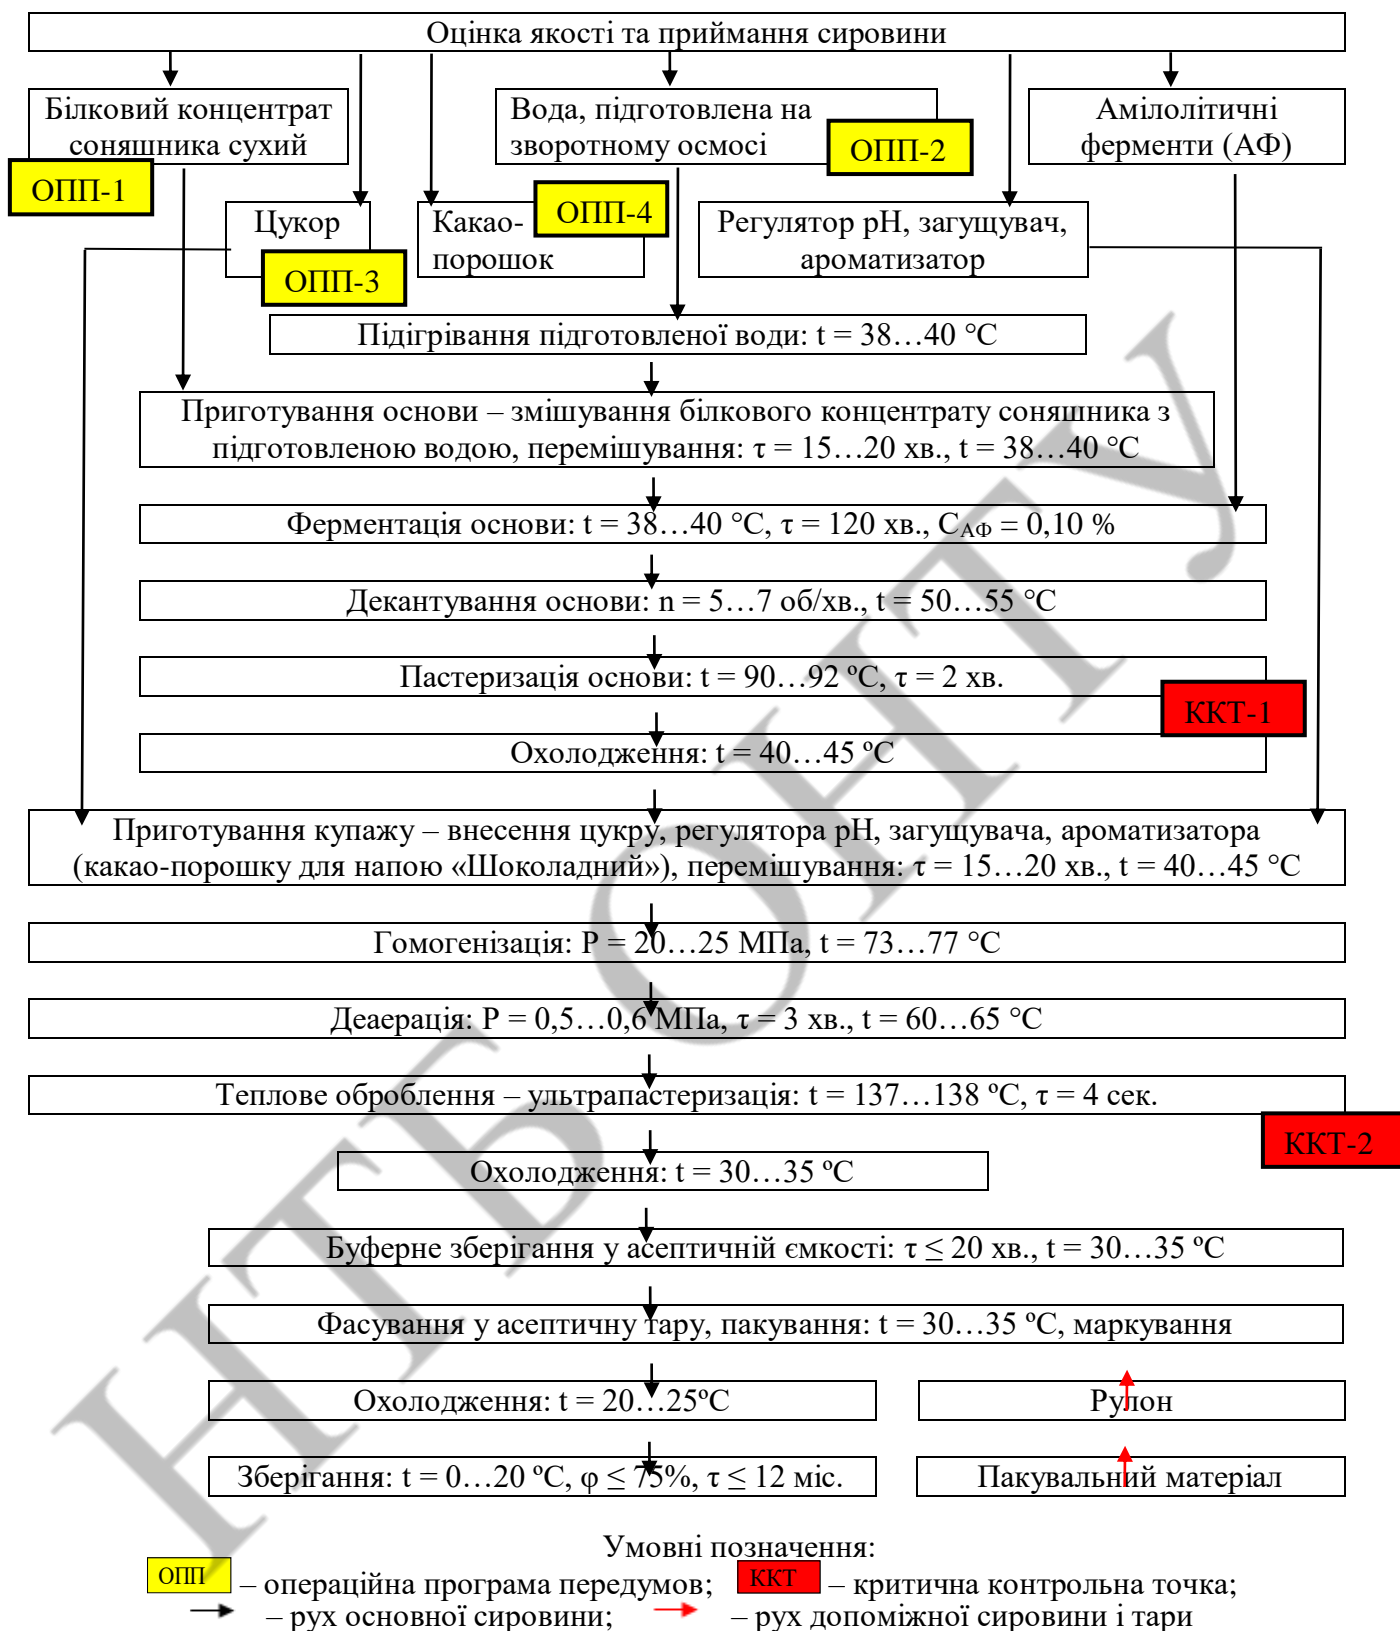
Оцінка якості та приймання сировини

Білковий концентрат соняшника сухий

ОПП-1

Вода, підготовлена на зворотному осмосі

ОПП-2

Амілолітичні ферменти (АФ)

Цукор

ОПП-3

Какао-порошок

ОПП-4

Регулятор рН, загущувач, ароматизатор

Підігрівання підготовленої води: t = 38…40 °С

Приготування основи – змішування білкового концентрату соняшника з підготовленою водою, перемішування: τ = 15…20 хв., t = 38…40 °С

Ферментація основи: t = 38…40 °С, τ = 120 хв., $C_{АФ}$ = 0,10 %

Декантування основи: n = 5…7 об/хв., t = 50…55 °С

Пастеризація основи: t = 90…92 ºС, τ = 2 хв.

ККТ-1

Охолодження: t = 40…45 ºС

Приготування купажу – внесення цукру, регулятора рН, загущувача, ароматизатора (какао-порошку для напою «Шоколадний»), перемішування: τ = 15…20 хв., t = 40…45 °С

Гомогенізація: Р = 20…25 МПа, t = 73…77 °С

Деаерація: Р = 0,5…0,6 МПа, τ = 3 хв., t = 60…65 °С

Теплове оброблення – ультрапастеризація: t = 137…138 ºС, τ = 4 сек.

ККТ-2

Охолодження: t = 30…35 ºС

Буферне зберігання у асептичній ємкості: τ ≤ 20 хв., t = 30…35 ºС

Фасування у асептичну тару, пакування: t = 30…35 ºС, маркування

Охолодження: t = 20…25ºС

Рулон

Зберігання: t = 0…20 ºС, φ ≤ 75%, τ ≤ 12 міс.

Пакувальний матеріал

Умовні позначення:

ОПП – операційна програма передумов; ККТ – критична контрольна точка;

– рух основної сировини; – рух допоміжної сировини і тари

НТБ СНТУ